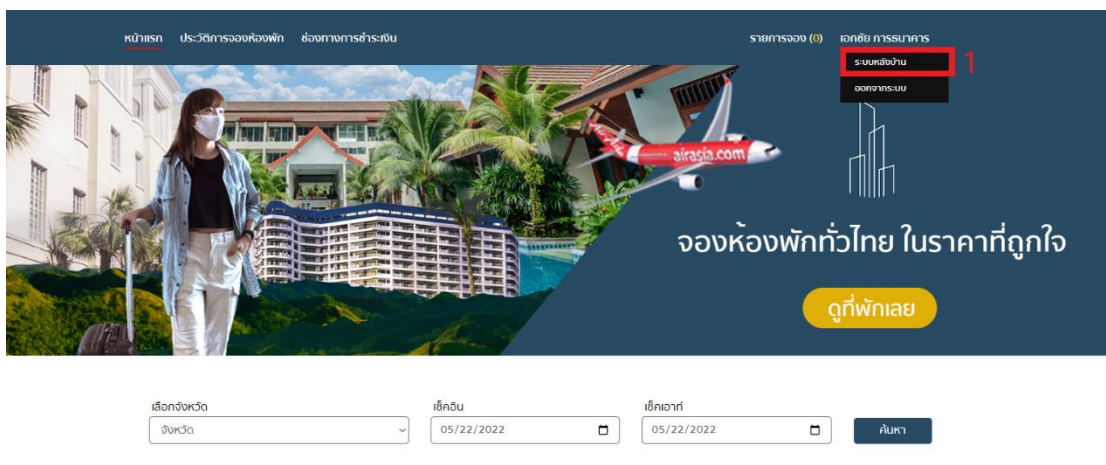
หน้าแรก ประวัติการจองห้องพัก ช่องทางการชำระเงิน

รายการจอง (0) เอกชัย การธนาคาร

ระบบหลังบ้าน 1

ออกจากระบบ

airasia.com

จองห้องพักทั่วไทย ในราคาที่ถูกใจ

ดูที่พักเลย

เลือกจังหวัด
จังหวัด

เช็คอิน
05/22/2022

เช็คเอาท์
05/22/2022

ค้นหา